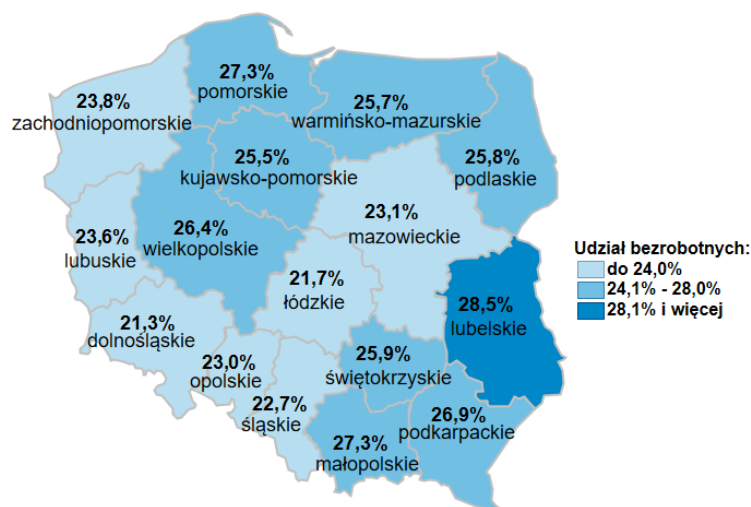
27,3%
pomorskie

23,8%
zachodniopomorskie

25,7%
warmińsko-mazurskie

25,5%
kujawsko-pomorskie

25,8%
podlaskie

23,6%
lubuskie

26,4%
wielkopolskie

23,1%
mazowieckie

21,7%
łódzkie

28,5%
lubelskie

21,3%
dolnośląskie

23,0%
opolskie

25,9%
świętokrzyskie

22,7%
śląskie

27,3%
małopolskie

26,9%
podkarpackie

Udział bezrobotnych:
do 24,0%
24,1% - 28,0%
28,1% i więcej